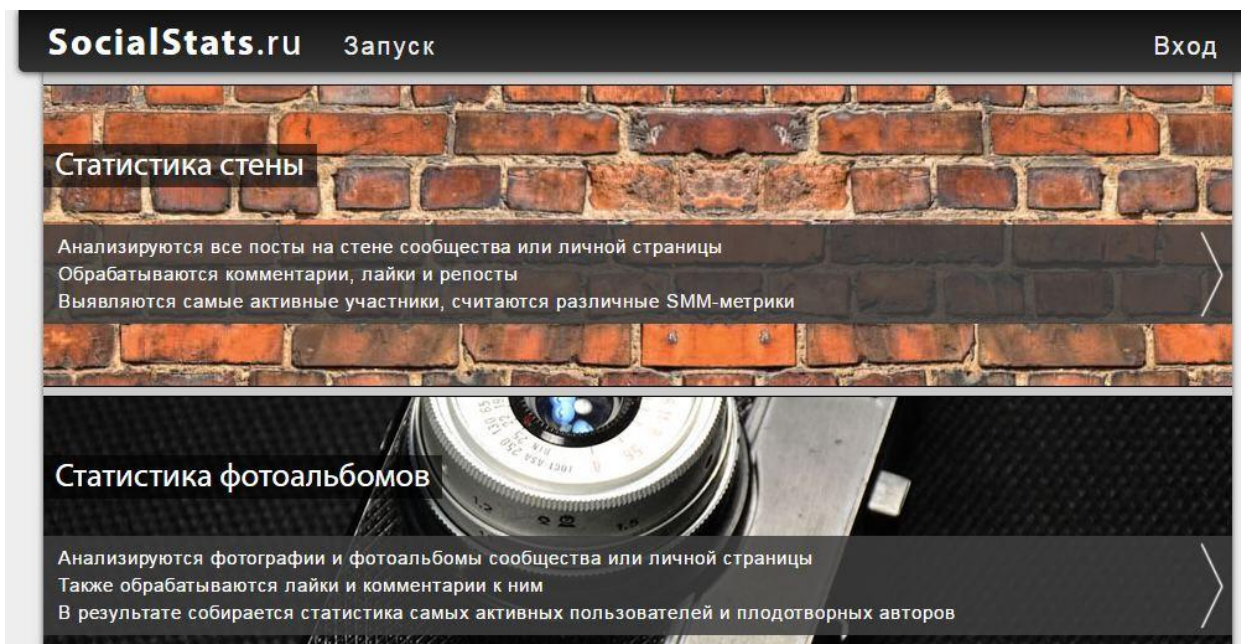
SocialStats.ru Запуск Вход

Статистика стены

Анализируются все посты на стене сообщества или личной страницы
Обрабатываются комментарии, лайки и репосты
Выявляются самые активные участники, считаются различные SMM-метрики

Статистика фотоальбомов

Анализируются фотографии и фотоальбомы сообщества или личной страницы
Также обрабатываются лайки и комментарии к ним
В результате собирается статистика самых активных пользователей и плодотворных авторов